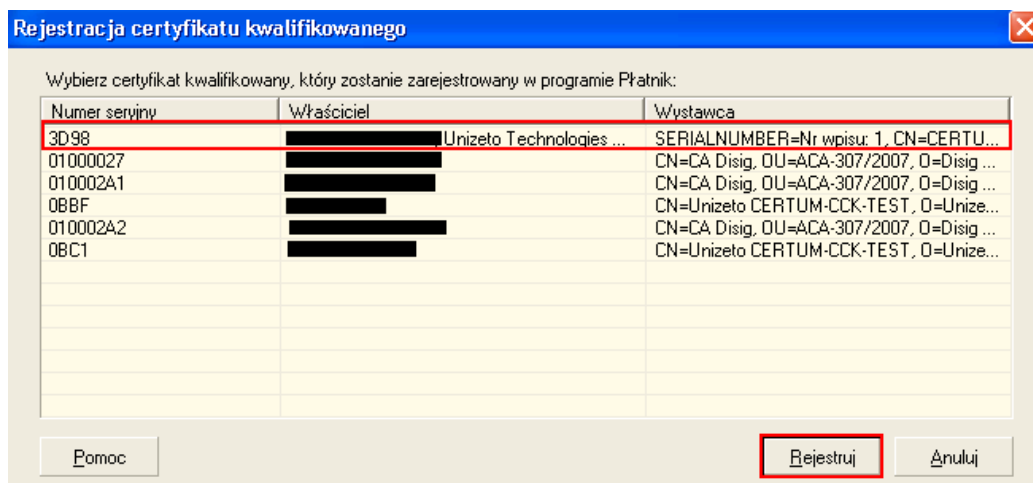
Rejestracja certyfikatu kwalifikowanego

Wybierz certyfikat kwalifikowany, który zostanie zarejestrowany w programie Płatnik:

| Numer seryjny | Właściciel | Wystawca |
|---|---|---|
| 3D98 | Unizeto Technologies ... | SERIALNUMBER=Nr wpisu: 1, CN=CERTU... |
| 01000027 | | CN=CA Disig, OU=ACA-307/2007, O=Disig ... |
| 010002A1 | | CN=CA Disig, OU=ACA-307/2007, O=Disig ... |
| 0BBF | | CN=Unizeto CERTUM-CCK-TEST, O=Unize... |
| 010002A2 | | CN=CA Disig, OU=ACA-307/2007, O=Disig ... |
| 0BC1 | | CN=Unizeto CERTUM-CCK-TEST, O=Unize... |

Pomoc

Rejestruj

Anuluj